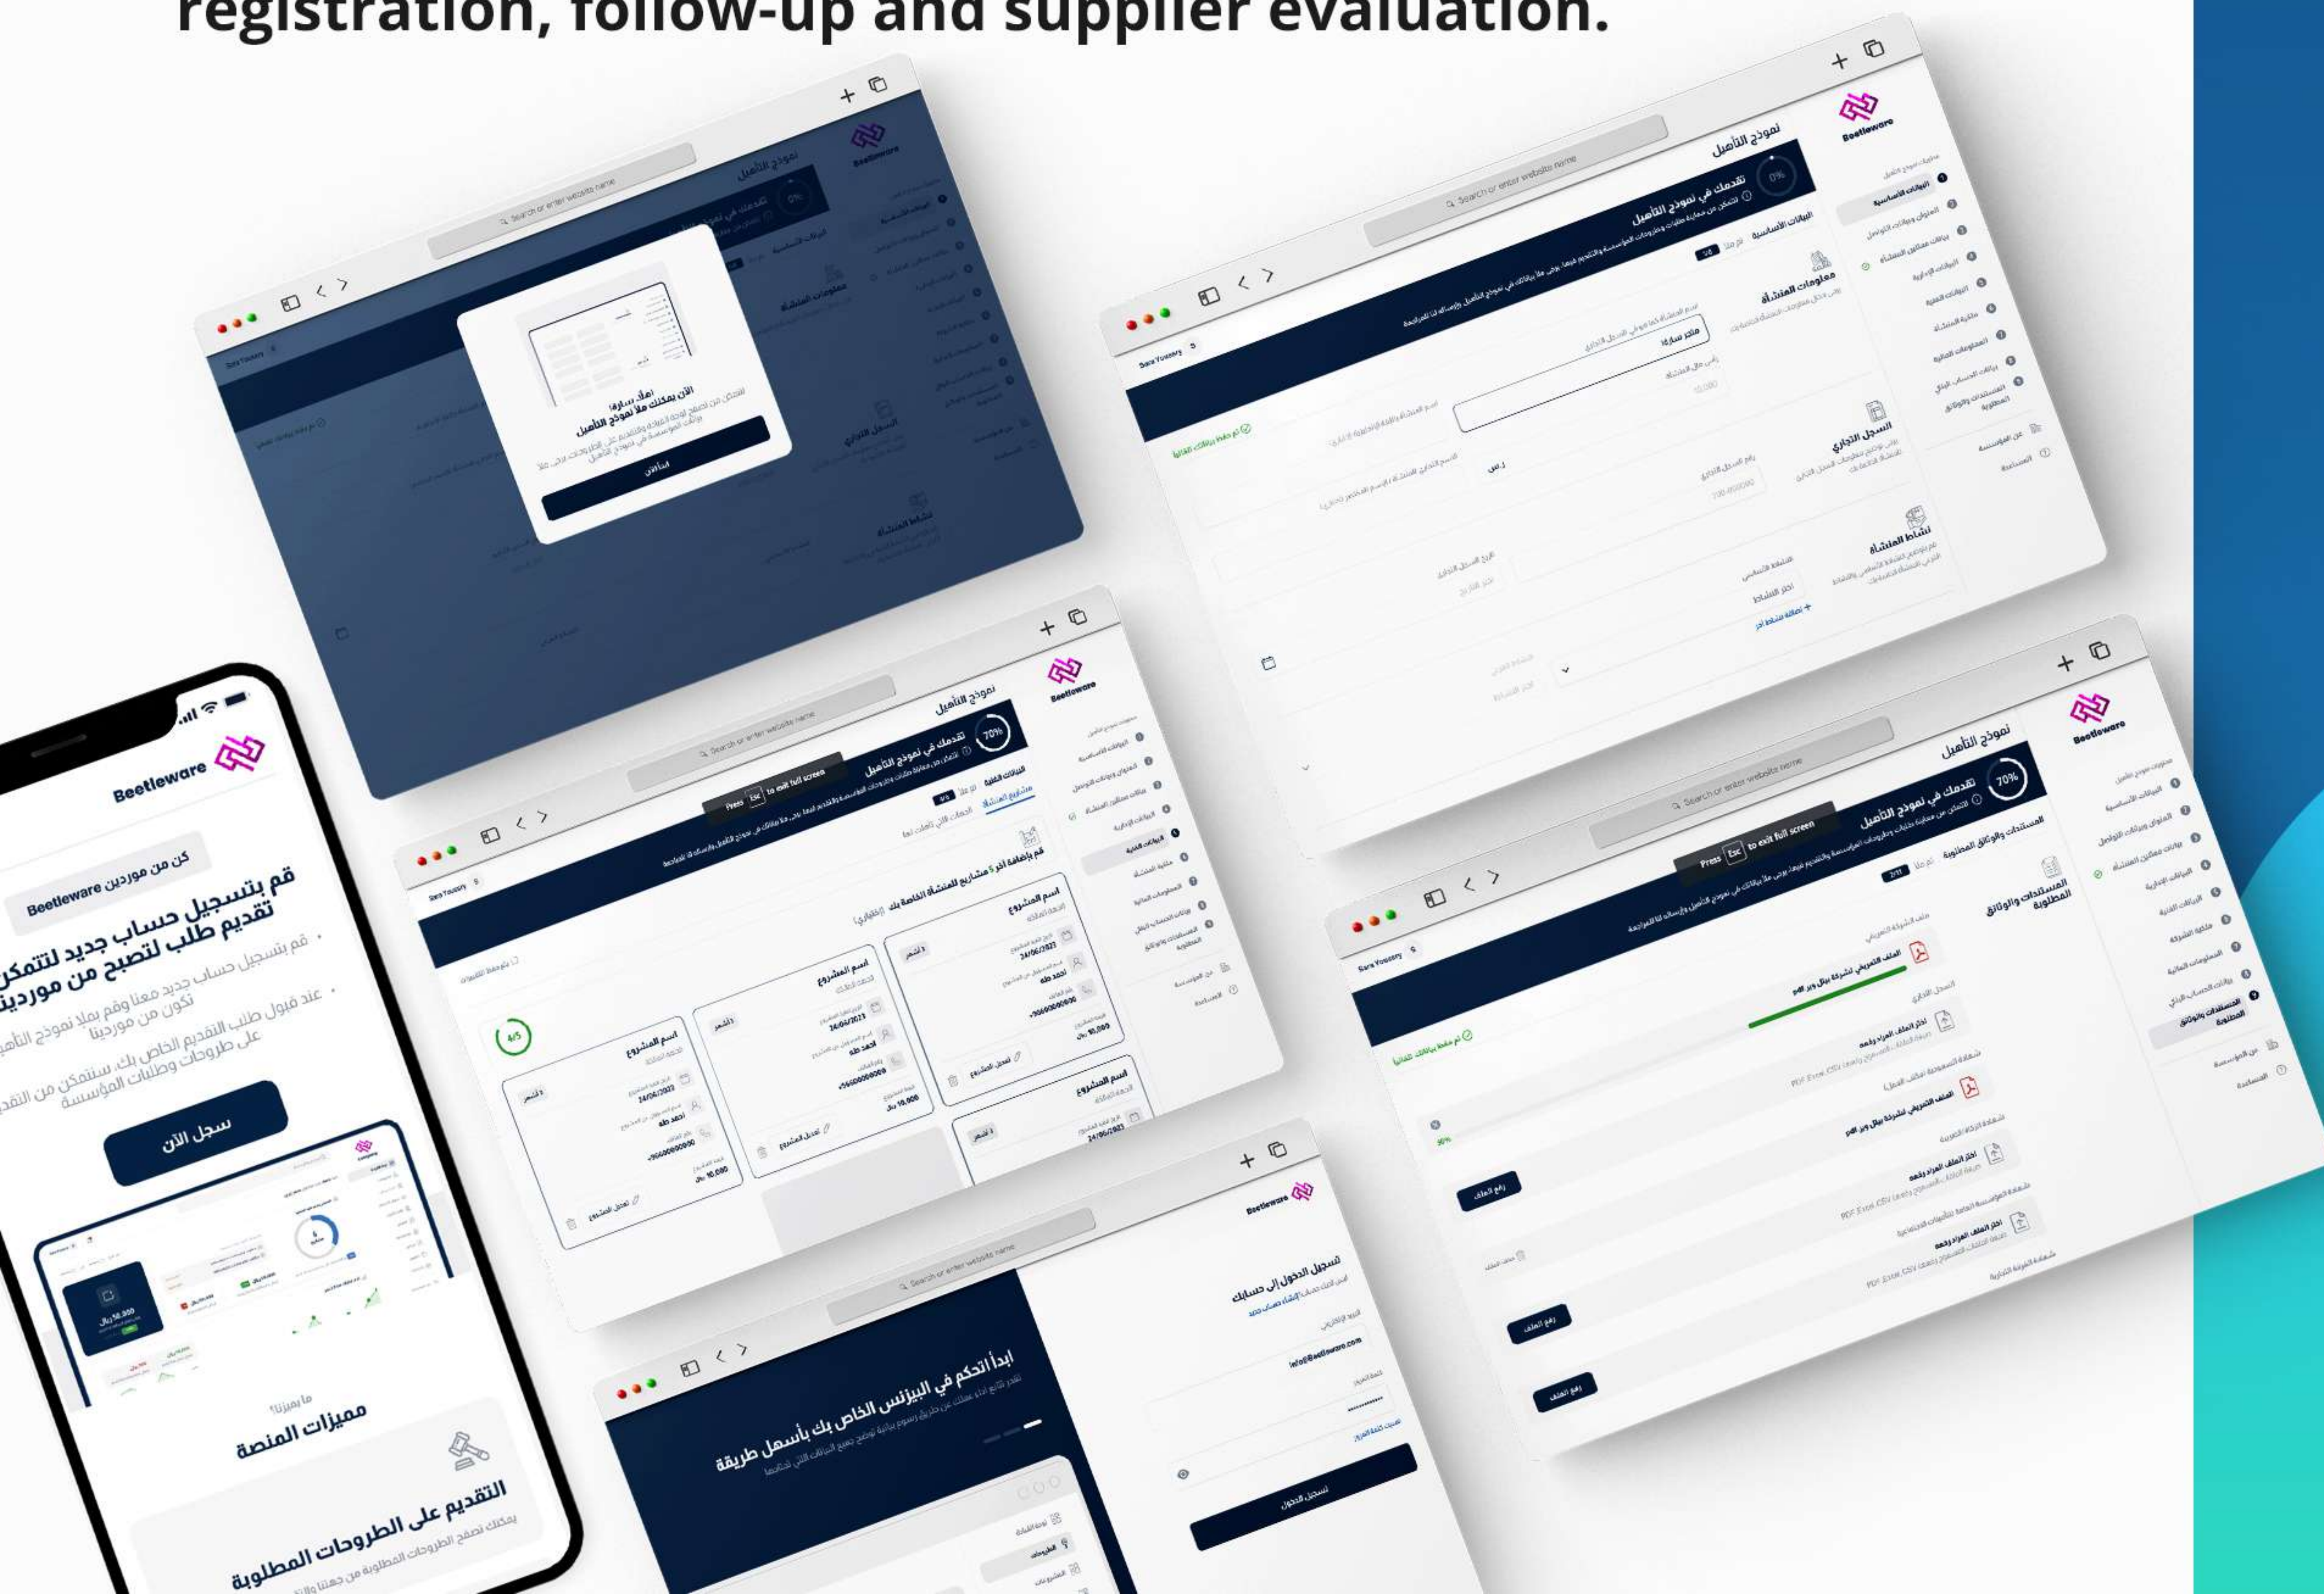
registration, follow-up and supplier evaluation.

Beetleware

نموذج التأهيل

تقدمك في نموذج التأهيل

0%

70%

البيانات الأساسية

معلومات المنشأة

السجل التجاري

نشاط المنشأة

أهلاً سارة!

الآن يمكنك ملأ نموذج التأهيل

ابدأ الآن

Search or enter website name

Sara Youssry

Press Esc to exit full screen

اسم المشروع

تعديل المشروع

4/5

المستندات والوثائق المطلوبة

رفع الملف

تسجيل الدخول إلى حسابك

info@beetleware.com

تسجيل الدخول

ابدأ اتحكم في البيزنس الخاص بك بأسهل طريقة

Beetleware

كن من موردين Beetleware

قم بتسجيل حساب جديد لتتمكن تقديم طلب لتصبح من موردين

سجل الآن

مميزات المنصة

التقديم على الطروحات المطلوبة